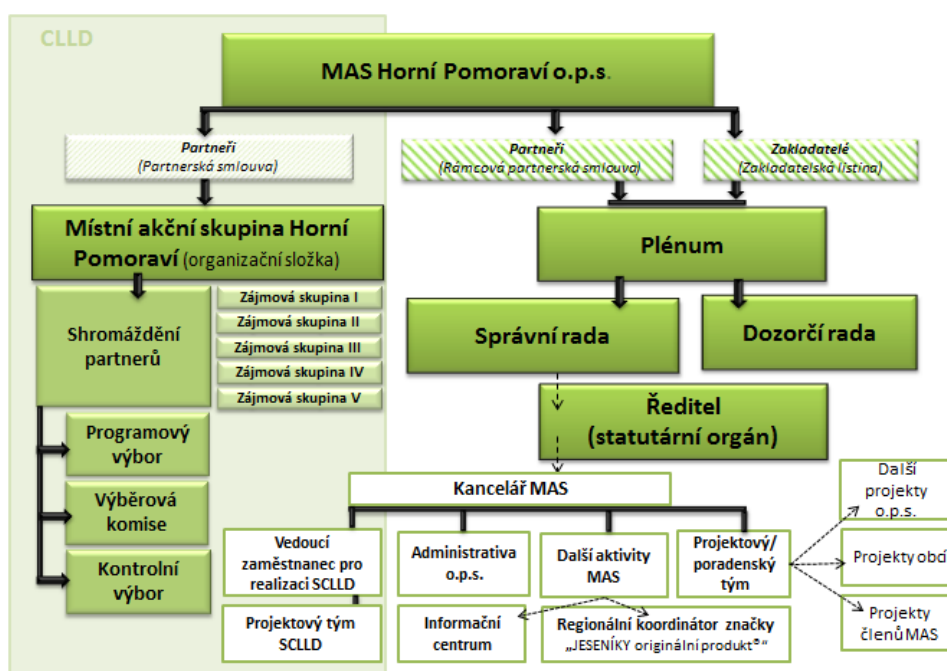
CLLD

MAS Horní Pomoraví o.p.s.

Partneři
(Partnerská smlouva)

Partneři
(Rámcová partnerská smlouva)

Zakladatelé
(Zakladatelská listina)

Místní akční skupina Horní Pomoraví (organizační složka)

Plénum

Shromáždění partnerů

Zájmová skupina I
Zájmová skupina II
Zájmová skupina III
Zájmová skupina IV
Zájmová skupina V

Správní rada

Dozorčí rada

Ředitel
(statutární orgán)

Programový výbor

Výběrová komise

Kontrolní výbor

Kancelář MAS

Další projekty o.p.s.

Projekty obc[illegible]

Projekty členů MAS

Vedoucí zaměstnanec pro realizaci SCLLD

Administrativa o.p.s.

Další aktivity MAS

Projektový/ poradenský tým

Projektový tým SCLLD

Informační centrum

Regionální koordinátor značky „JESENÍKY originální produkt®"